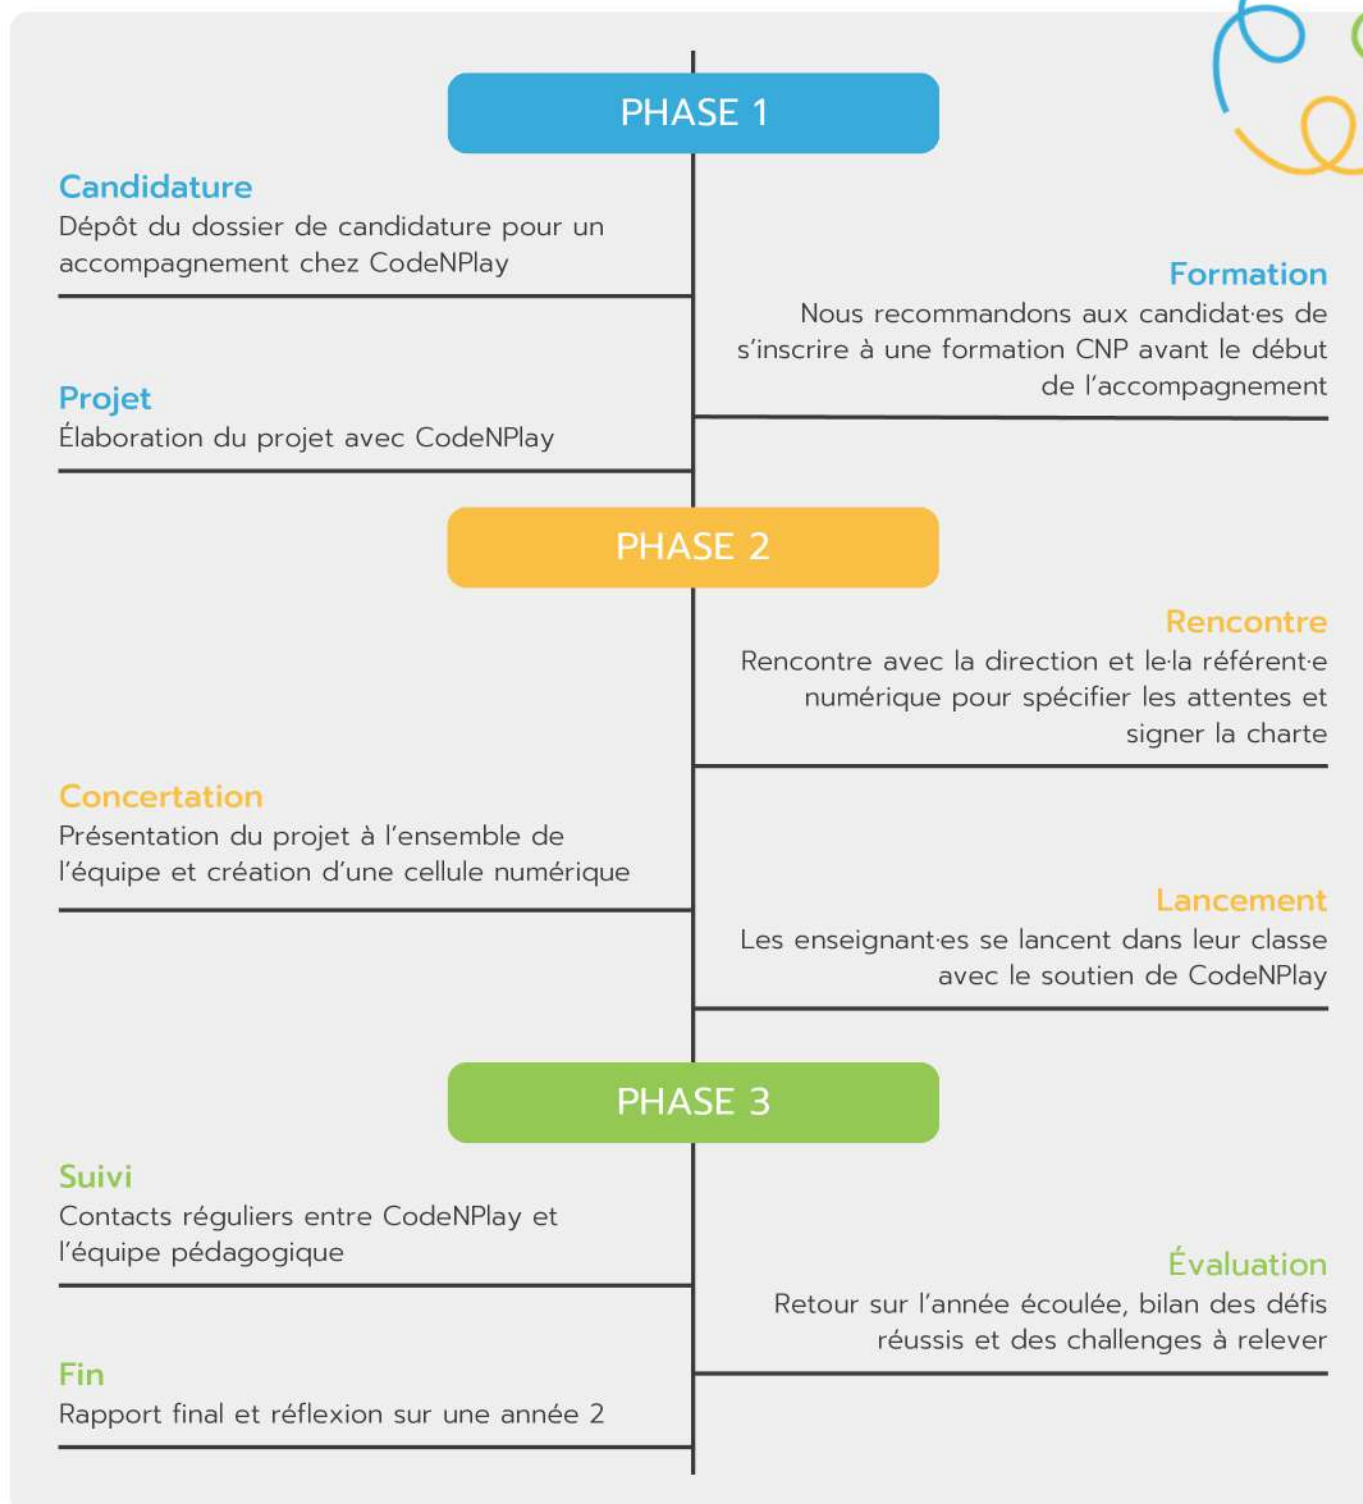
PHASE 1

Candidature
Dépôt du dossier de candidature pour un accompagnement chez CodeNPlay

Formation
Nous recommandons aux candidat·es de s'inscrire à une formation CNP avant le début de l'accompagnement

Projet
Élaboration du projet avec CodeNPlay

PHASE 2

Rencontre
Rencontre avec la direction et le·la référent·e numérique pour spécifier les attentes et signer la charte

Concertation
Présentation du projet à l'ensemble de l'équipe et création d'une cellule numérique

Lancement
Les enseignant·es se lancent dans leur classe avec le soutien de CodeNPlay

PHASE 3

Suivi
Contacts réguliers entre CodeNPlay et l'équipe pédagogique

Évaluation
Retour sur l'année écoulée, bilan des défis réussis et des challenges à relever

Fin
Rapport final et réflexion sur une année 2